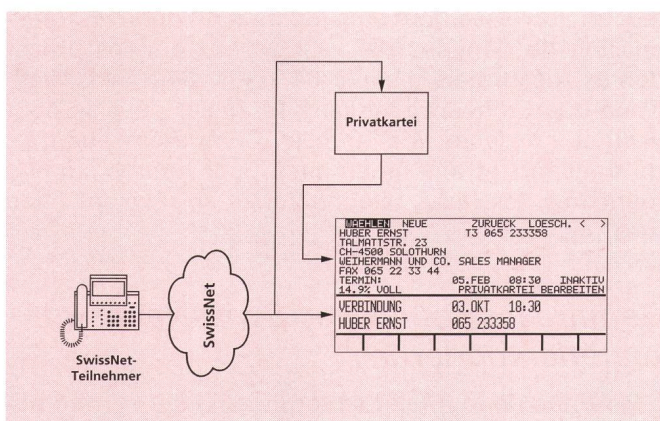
Privatkartei

WAEHLEN NEUE ZURUECK LOESCH. < >
HUBER ERNST T3 065 233358
TALMATTSTR. 23
CH-4500 SOLOTHURN
WEIHERMANN UND CO. SALES MANAGER
FAX 065 22 33 44
TERMIN: 05.FEB 08:30 INAKTIV
14.9% VOLL PRIVATKARTEI BEARBEITEN
VERBINDUNG 03.OKT 18:30
HUBER ERNST 065 233358

SwissNet

SwissNet-Teilnehmer